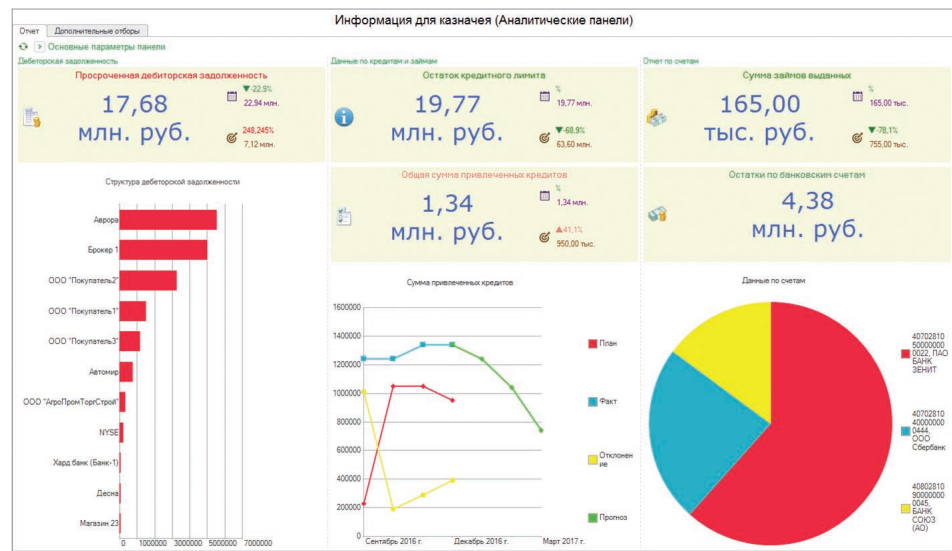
Отчет | Дополнительные отборы

Информация для казначея (Аналитические панели)

Основные параметры панели

Дебиторская задолженность

Просроченная дебиторская задолженность

17,68 млн. руб.

-22,9%
22,94 млн.

248,245%
7,12 млн.

Данные по кредитам и займам

Остаток кредитного лимита

19,77 млн. руб.

%
19,77 млн.

-68,9%
63,60 млн.

Отчет по счетам

Сумма займов выданных

165,00 тыс. руб.

%
165,00 тыс.

-78,1%
755,00 тыс.

Структура дебеторской задолженности

Аврора
Брокер 1
ООО "Покупатель2"
ООО "Покупатель1"
ООО "Покупатель3"
Автомир
ООО "АгроПромТоргСтрой"
NYSE
Хард банк (Банк-1)
Десна
Магазин 23

0 1000000 3000000 5000000 7000000

Общая сумма привлеченных кредитов

1,34 млн. руб.

%
1,34 млн.

41,1%
950,00 тыс.

Остатки по банковским счетам

4,38 млн. руб.

Сумма привлеченных кредитов

1600000
1400000
1200000
1000000
800000
600000
400000
200000
0

Сентябрь 2016 г. Декабрь 2016 г. Март 2017 г.

План
Факт
Отклонение
Прогноз

Данные по счетам

40702810500000000022, ПАО БАНК ЗЕНИТ
40702810400000000444, ООО Сбербанк
40802810900000000045, БАНК СОЮЗ (АО)